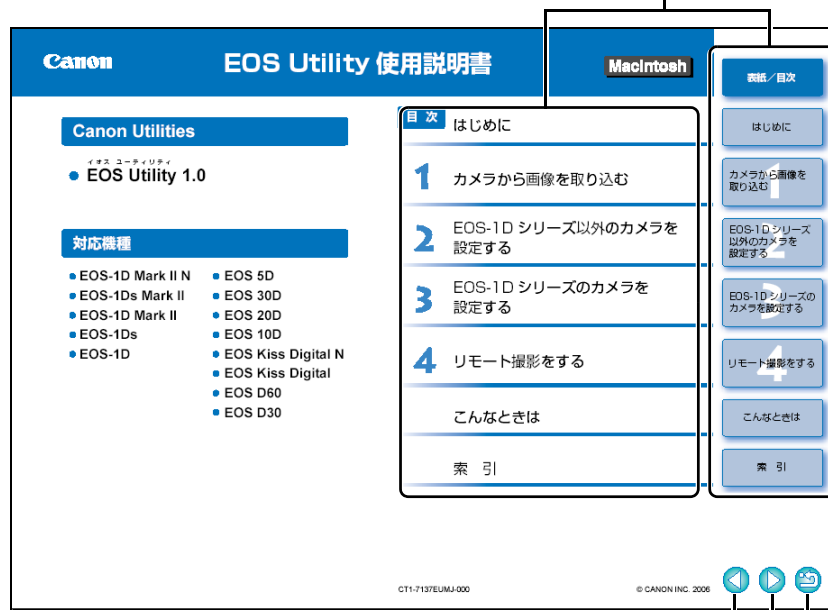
Canon

EOS Utility 使用説明書

Macintosh

Canon Utilities

イオス ユーティリティ
EOS Utility 1.0

対応機種

EOS-1D Mark II N
EOS-1Ds Mark II
EOS-1D Mark II
EOS-1Ds
EOS-1D

EOS 5D
EOS 30D
EOS 20D
EOS 10D
EOS Kiss Digital N
EOS Kiss Digital
EOS D60
EOS D30

目次

はじめに

1 カメラから画像を取り込む

2 EOS-1D シリーズ以外のカメラを設定する

3 EOS-1D シリーズのカメラを設定する

4 リモート撮影をする

こんなときは

索引

表紙／目次

はじめに

カメラから画像を取り込む 1

EOS-1Dシリーズ以外のカメラを設定する 2

EOS-1Dシリーズのカメラを設定する 3

リモート撮影をする 4

こんなときは

索引

CT1-7137EUMJ-000

© CANON INC. 2006